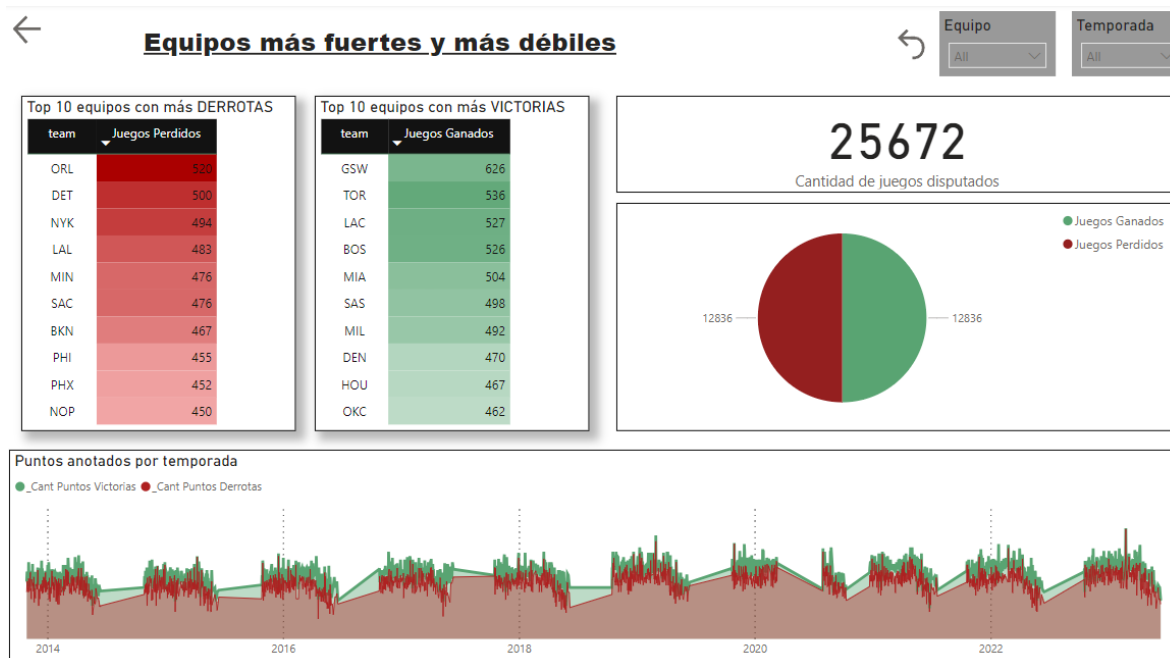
Equipos más fuertes y más débiles

Equipo
All

Temporada
All

Top 10 equipos con más DERROTAS

| team | Juegos Perdidos |
|---|---|
| ORL | 520 |
| DET | 500 |
| NYK | 494 |
| LAL | 483 |
| MIN | 476 |
| SAC | 476 |
| BKN | 467 |
| PHI | 455 |
| PHX | 452 |
| NOP | 450 |

Top 10 equipos con más VICTORIAS

| team | Juegos Ganados |
|---|---|
| GSW | 626 |
| TOR | 536 |
| LAC | 527 |
| BOS | 526 |
| MIA | 504 |
| SAS | 498 |
| MIL | 492 |
| DEN | 470 |
| HOU | 467 |
| OKC | 462 |

25672
Cantidad de juegos disputados

Juegos Ganados
Juegos Perdidos

12836
12836

Puntos anotados por temporada
_Cant Puntos Victorias _Cant Puntos Derrotas

2014
2016
2018
2020
2022